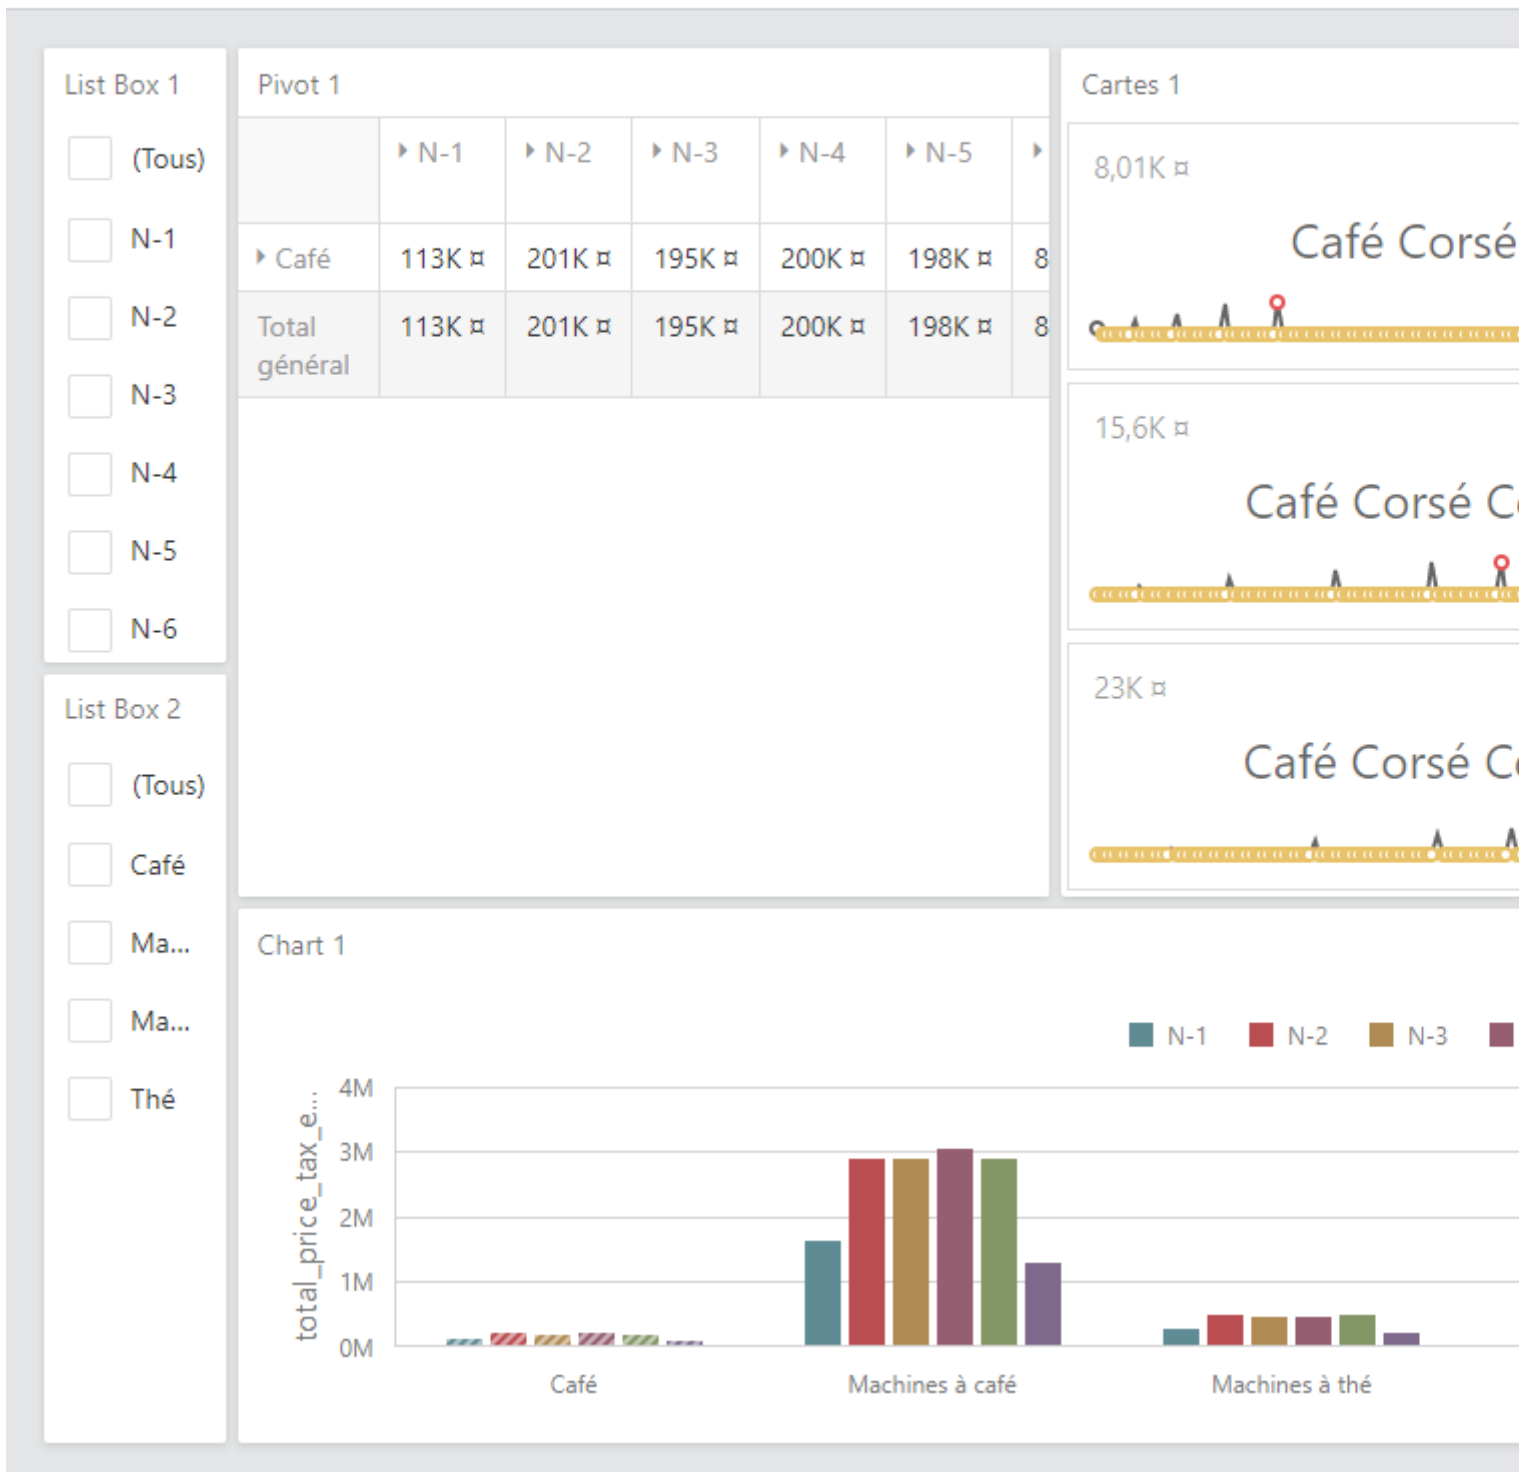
List Box 1

(Tous)
N-1
N-2
N-3
N-4
N-5
N-6

List Box 2

(Tous)
Café
Ma...
Ma...
Thé

Pivot 1

| | N-1 | N-2 | N-3 | N-4 | N-5 | |
|---|---|---|---|---|---|---|
| Café | 113K ¤ | 201K ¤ | 195K ¤ | 200K ¤ | 198K ¤ | 8 |
| Total général | 113K ¤ | 201K ¤ | 195K ¤ | 200K ¤ | 198K ¤ | 8 |

Cartes 1

8,01K ¤
Café Corsé

15,6K ¤
Café Corsé C

23K ¤
Café Corsé C

Chart 1

N-1 N-2 N-3

total_price_tax_e...
4M
3M
2M
1M
0M
Café
Machines à café
Machines à thé